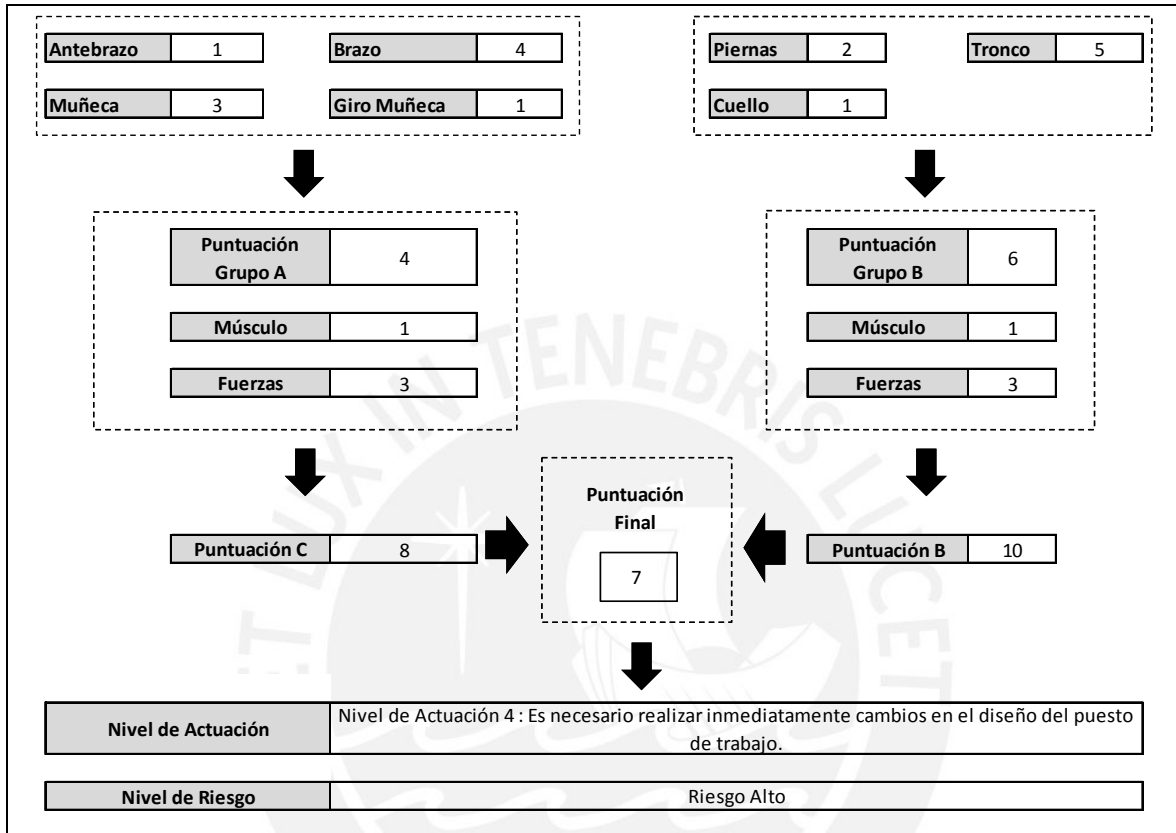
| Antebrazo | 1 |
|---|---|
| Muñeca | 3 |

| Brazo | 4 |
|---|---|
| Giro Muñeca | 1 |

| Piernas | 2 |
|---|---|
| Cuello | 1 |

| Tronco | 5 |
|---|---|

| Puntuación Grupo A | 4 |
|---|---|
| Músculo | 1 |
| Fuerzas | 3 |

| Puntuación Grupo B | 6 |
|---|---|
| Músculo | 1 |
| Fuerzas | 3 |

| Puntuación C | 8 |
|---|---|

Puntuación Final

7

| Puntuación B | 10 |
|---|---|

| Nivel de Actuación | Nivel de Actuación 4 : Es necesario realizar inmediatamente cambios en el diseño del puesto de trabajo. |
|---|---|

| Nivel de Riesgo | Riesgo Alto |
|---|---|

LUX IN TENEBRIS LUCET